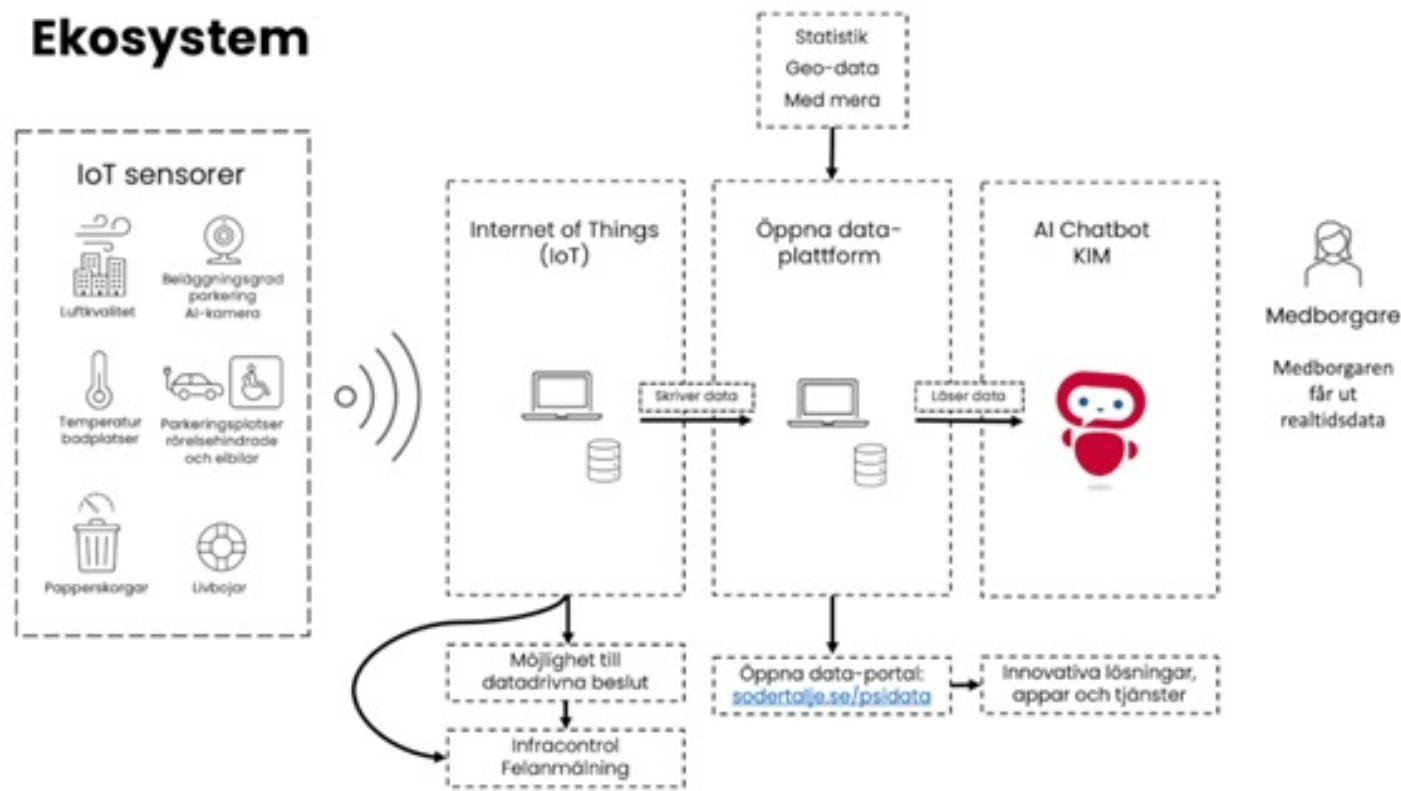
Ekosystem

Statistik
Geo-data
Med mera

IoT sensorer

Luftkvalitet

Beläggningsgrad parkering AI-kamera

Temperatur badplatser

Parkeringsplatser rörelsehindrade och elbilar

Papperskorgar

Livbojar

Internet of Things (IoT)

Skriver data

Öppna dataplattform

Läser data

AI Chatbot KIM

Medborgare

Medborgaren får ut realtidsdata

Möjlighet till datadrivna beslut

Infracontrol Felanmälning

Öppna data-portal: sodertalje.se/psidata

Innovativa lösningar, appar och tjänster